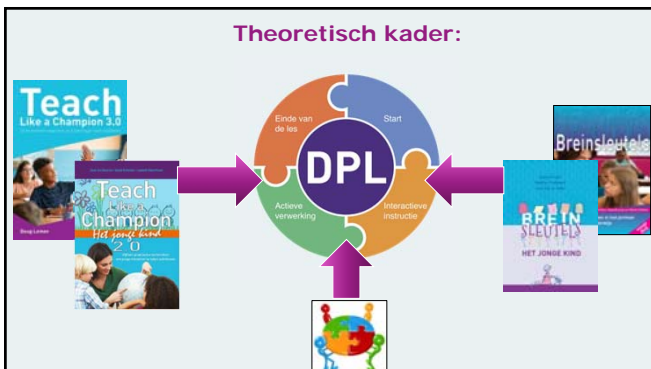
Theoretisch kader:

Teach Like a Champion 3.0

Doug Lemov

Teach Like a Champion Het jonge kind 2.0

Einde van de les

Start

DPL

Actieve verwerking

Interactieve instructie

Breinsleutels

BREIN SLEUTELS HET JONGE KIND